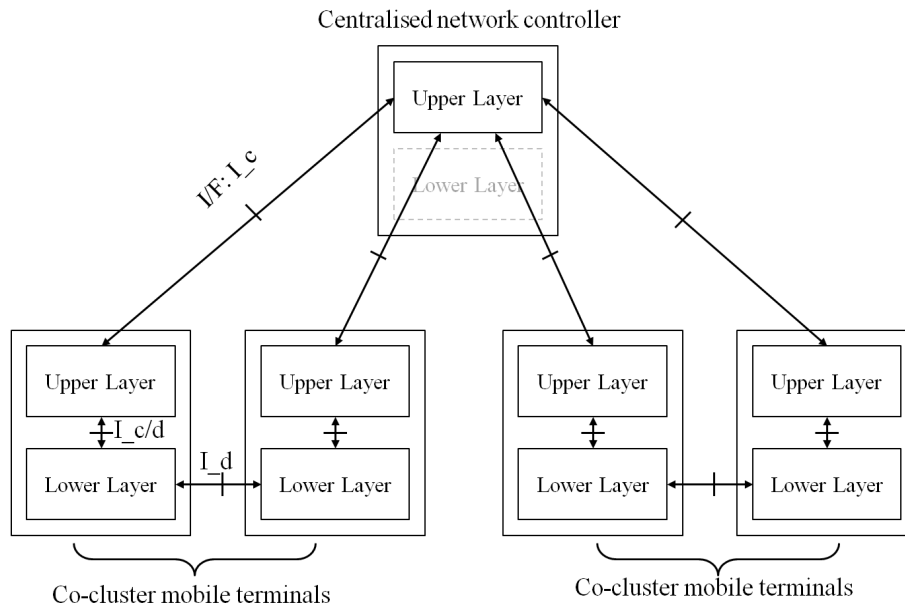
Centralised network controller

Upper Layer

Lower Layer

I/F: I_c

Upper Layer

I_c/d

Lower Layer

I_d

Upper Layer

Lower Layer

Upper Layer

Lower Layer

Upper Layer

Lower Layer

Co-cluster mobile terminals

Co-cluster mobile terminals